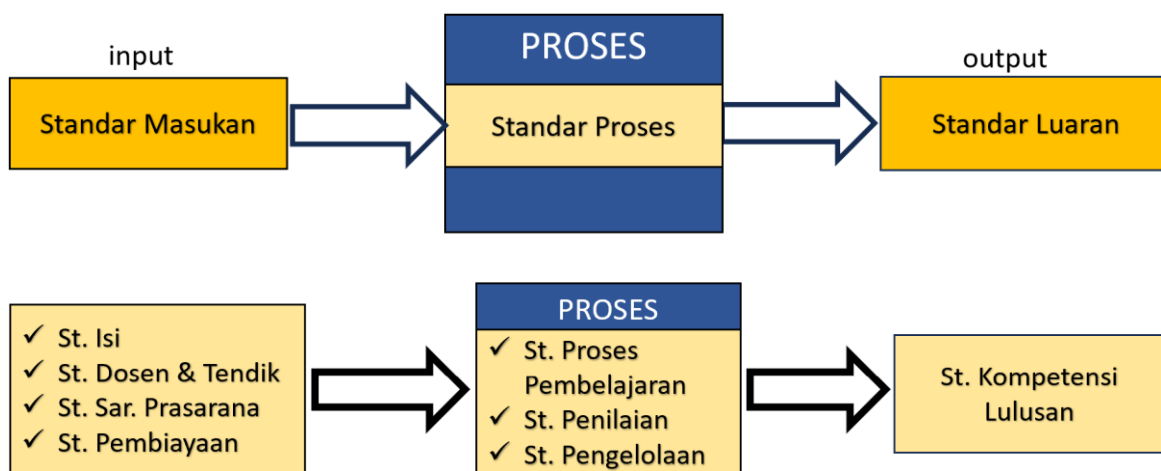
input

Standar Masukan

PROSES

Standar Proses

output

Standar Luaran

✓ St. Isi
✓ St. Dosen & Tendik
✓ St. Sar. Prasarana
✓ St. Pembiayaan

PROSES

✓ St. Proses Pembelajaran
✓ St. Penilaian
✓ St. Pengelolaan

St. Kompetensi Lulusan